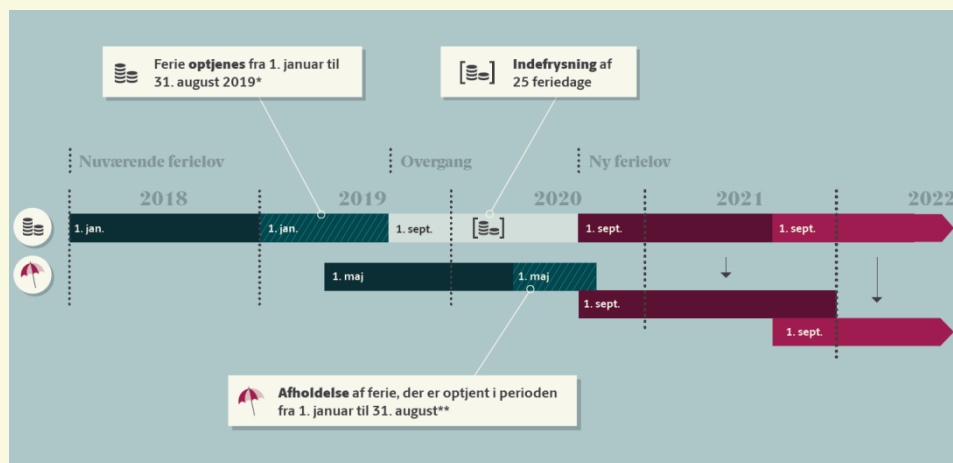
Ferie **optjenes** fra 1. januar til 31. august 2019*

**Indefrysning** af 25 feriedage

Nuværende ferielov

Overgang

Ny ferielov

2018

2019

2020

2021

2022

1. jan.

1. jan.

1. sept.

1. sept.

1. sept.

1. maj

1. maj

1. sept.

1. sept.

**Afholdelse** af ferie, der er optjent i perioden fra 1. januar til 31. august**